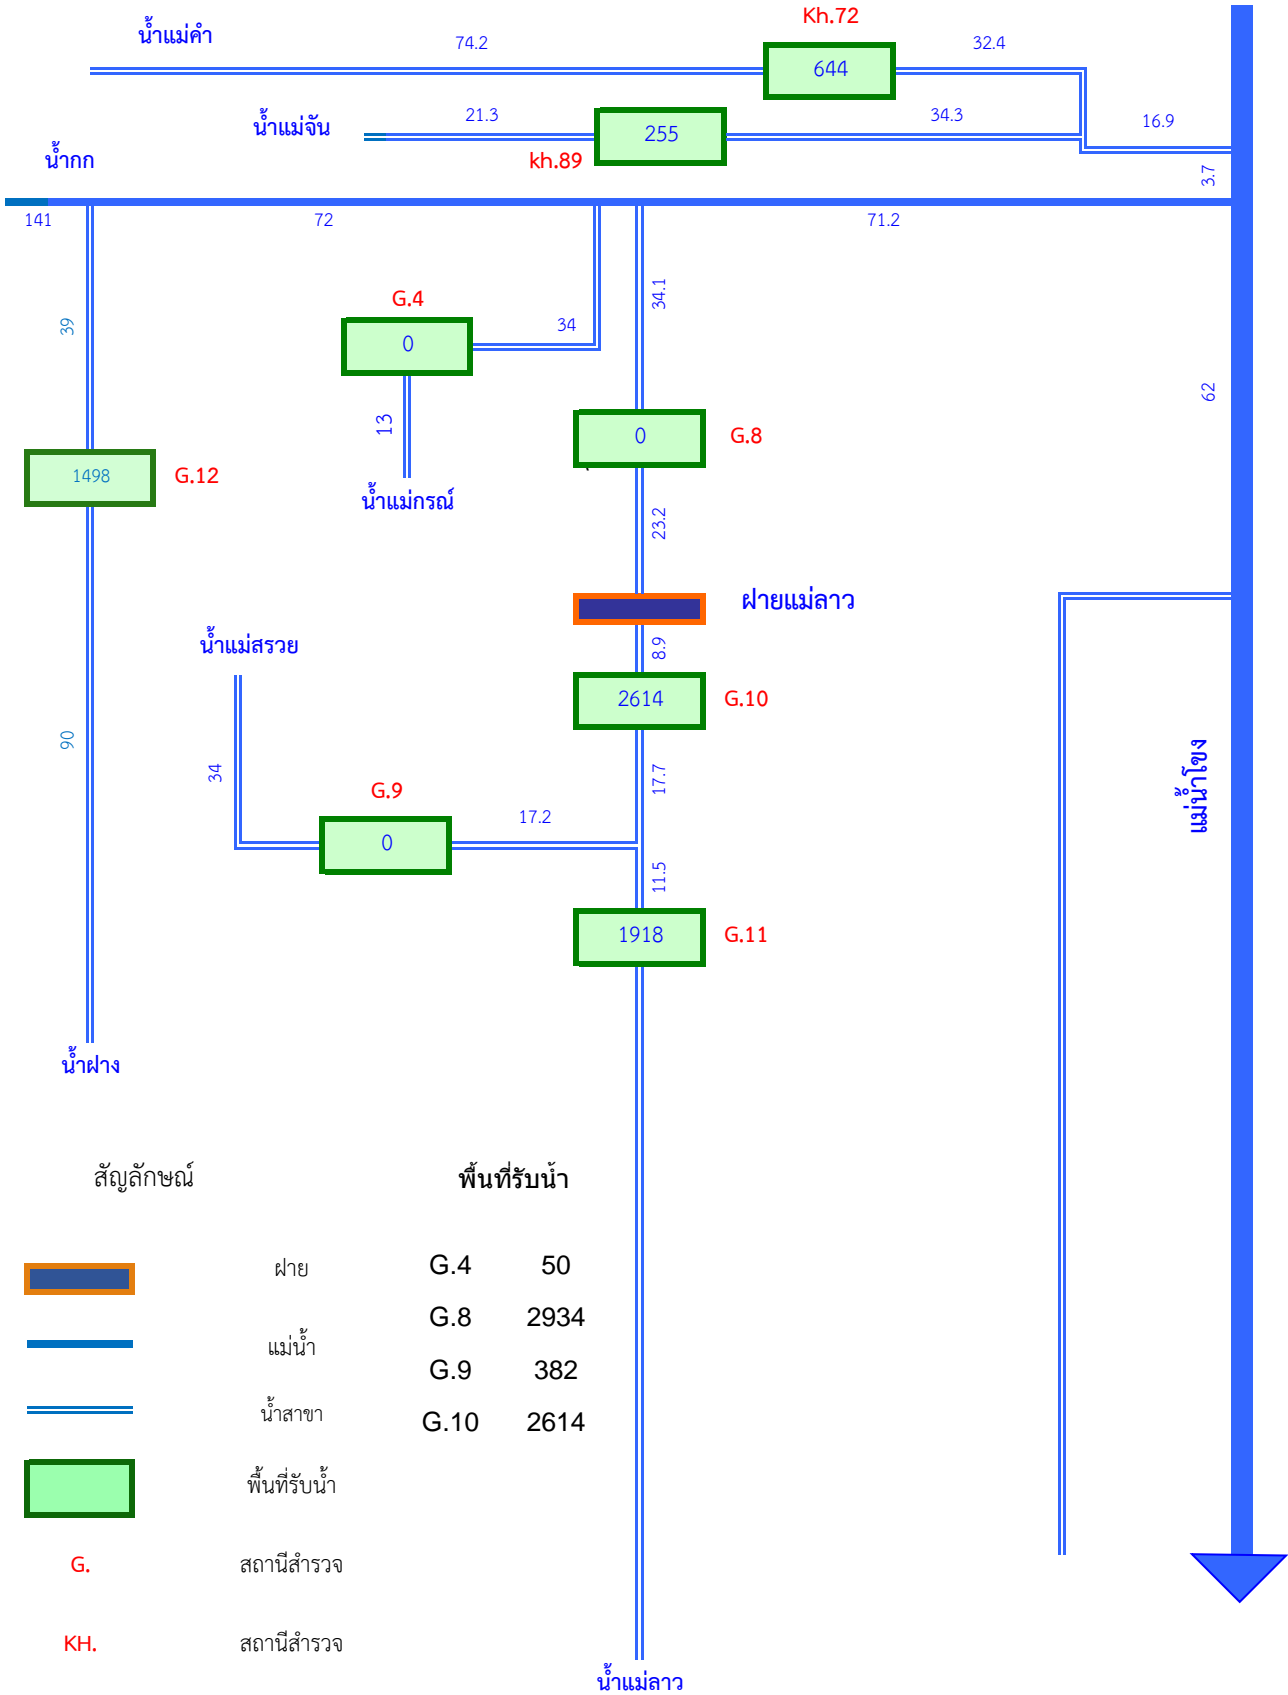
Kh.72

น้ำแม่คำ

74.2

644

32.4

น้ำแม่จัน

21.3

255

34.3

16.9

น้ำกก

kh.89

3.7

141

72

71.2

G.4

39

34

34.1

0

62

13

0

G.8

1498

G.12

น้ำแม่กรณ์

23.2

ฝายแม่ลาว

น้ำแม่สรวย

8.9

2614

G.10

90

34

17.7

แม่น้ำโขง

G.9

17.2

0

11.5

1918

G.11

น้ำฝาง

สัญลักษณ์

พื้นที่รับน้ำ

ฝาย

แม่น้ำ

น้ำสาขา

พื้นที่รับน้ำ

G.

สถานีสำรวจ

KH.

สถานีสำรวจ

| | |
|---|---|
| G.4 | 50 |
| G.8 | 2934 |
| G.9 | 382 |
| G.10 | 2614 |

น้ำแม่ลาว